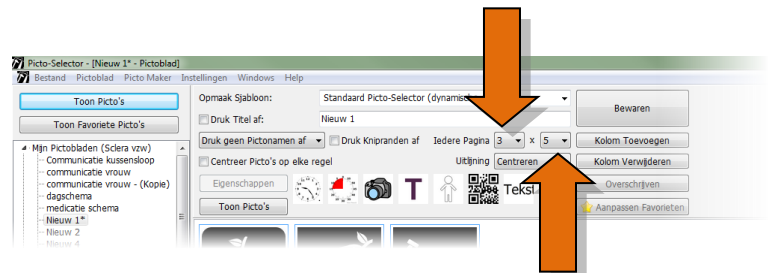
Picto-Selector - [Nieuw 1* - Pictoblad]

Bestand Pictoblad Picto Maker Instellingen Windows Help

Toon Picto's

Toon Favoriete Picto's

Mijn Pictobladen (Sclera vzw)
Communicatie kussensloop
communicatie vrouw
communicatie vrouw - (Kopie)
dagschema
medicatie schema
Nieuw 1*
Nieuw 2
Nieuw 4

Opmaak Sjabloon: Standaard Picto-Selector (dynamisch

Druk Titel af: Nieuw 1

Druk geen Pictonamen af Druk Knipranden af Iedere Pagina 3 x 5

Centreer Picto's op elke regel Uitlijning Centreren

Eigenschappen

Toon Picto's

T

Tekst

Bewaren

Kolom Toevoegen

Kolom Verwijderen

Overschrijven

Aanpassen Favorieten